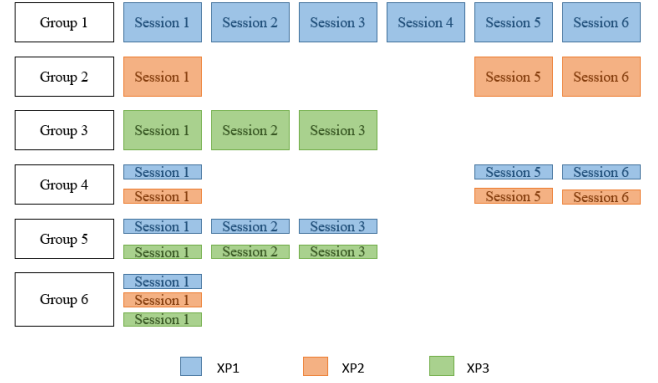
| | | | | | | |
|---|---|---|---|---|---|---|
| Group 1 | Session 1 | Session 2 | Session 3 | Session 4 | Session 5 | Session 6 |
| Group 2 | Session 1 | | | | Session 5 | Session 6 |
| Group 3 | Session 1 | Session 2 | Session 3 | | | |
| Group 4 | Session 1<br>Session 1 | | | | Session 5<br>Session 5 | Session 6<br>Session 6 |
| Group 5 | Session 1<br>Session 1 | Session 2<br>Session 2 | Session 3<br>Session 3 | | | |
| Group 6 | Session 1<br>Session 1<br>Session 1 | | | | | |

XP1 XP2 XP3